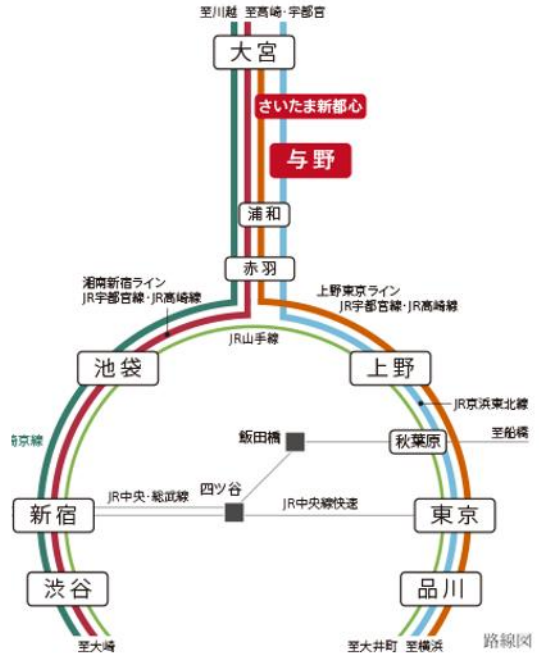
至川越
至高崎・宇都宮
大宮
さいたま新都心
与野
浦和
赤羽
湘南新宿ライン
JR宇都宮線・JR高崎線
上野東京ライン
JR宇都宮線・JR高崎線
JR山手線
池袋
上野
JR京浜東北線
埼京線
飯田橋
秋葉原
至船橋
四ツ谷
JR中央・総武線
JR中央線快速
新宿
東京
渋谷
品川
至大崎
至大井町
至横浜
路線図